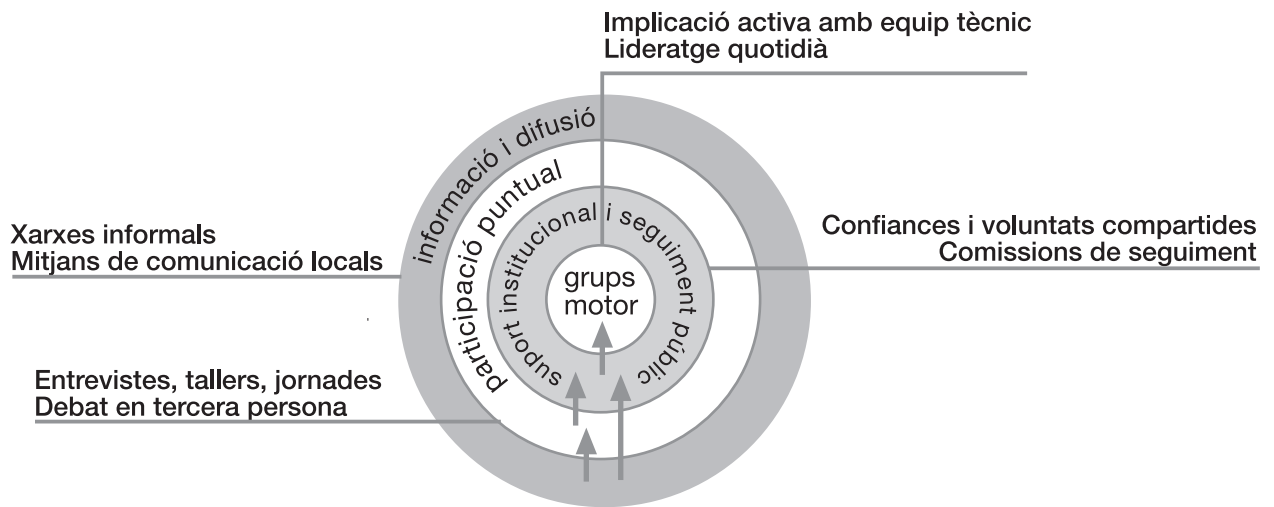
Implicació activa amb equip tècnic
Lideratge quotidià

Xarxes informals
Mitjans de comunicació locals

Confiances i voluntats compartides
Comissions de seguiment

Entrevistes, tallers, jornades
Debat en tercera persona

informació i difusió

participació puntual

suport institucional i seguiment públic

grups motor